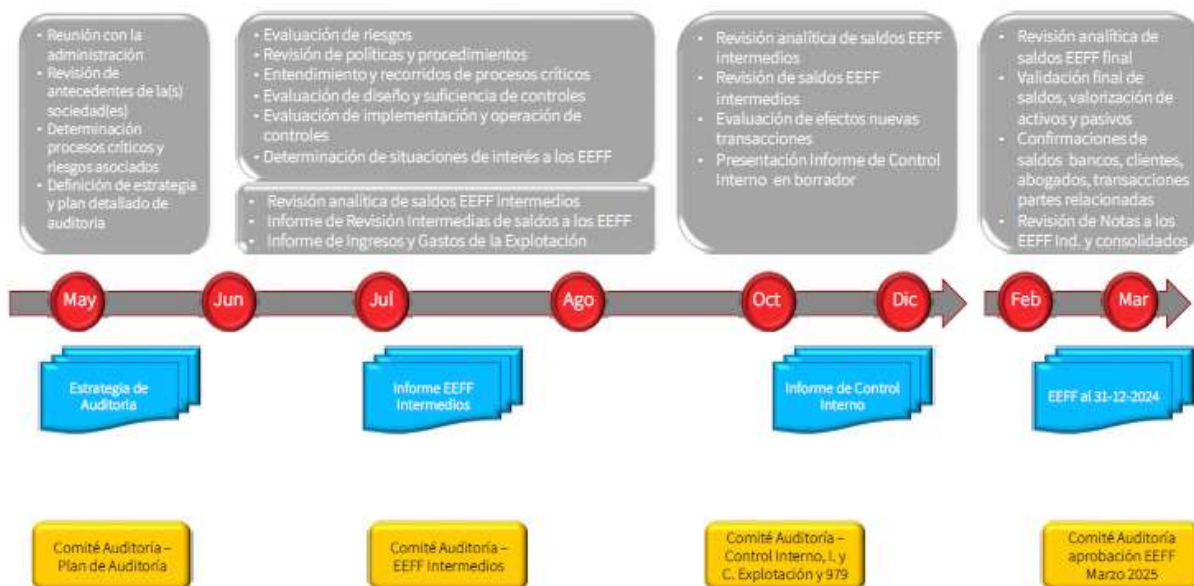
- Reunión con la administración
- Revisión de antecedentes de la(s) sociedad(es)
- Determinación procesos críticos y riesgos asociados
- Definición de estrategia y plan detallado de auditoria

- Evaluación de riesgos
- Revisión de políticas y procedimientos
- Entendimiento y recorridos de procesos críticos
- Evaluación de diseño y suficiencia de controles
- Evaluación de implementación y operación de controles
- Determinación de situaciones de interés a los EEFF

- Revisión analítica de saldos EEFF intermedios
- Informe de Revisión Intermedias de saldos a los EEFF
- Informe de Ingresos y Gastos de la Explotación

- Revisión analítica de saldos EEFF intermedios
- Revisión de saldos EEFF intermedios
- Evaluación de efectos nuevas transacciones
- Presentación Informe de Control Interno en borrador

- Revisión analítica de saldos EEFF final
- Validación final de saldos, valorización de activos y pasivos
- Confirmaciones de saldos bancos, clientes, abogados, transacciones partes relacionadas
- Revisión de Notas a los EEFF Ind. y consolidados

May Jun Jul Ago Oct Dic Feb Mar

Estrategia de Auditoria

Informe EEFF Intermedios

Informe de Control Interno

EEFF al 31-12-2024

Comité Auditoría – Plan de Auditoría

Comité Auditoría – EEFF Intermedios

Comité Auditoría – Control Interno, I. y C. Explotación y 979

Comité Auditoría aprobación EEFF Marzo 2025